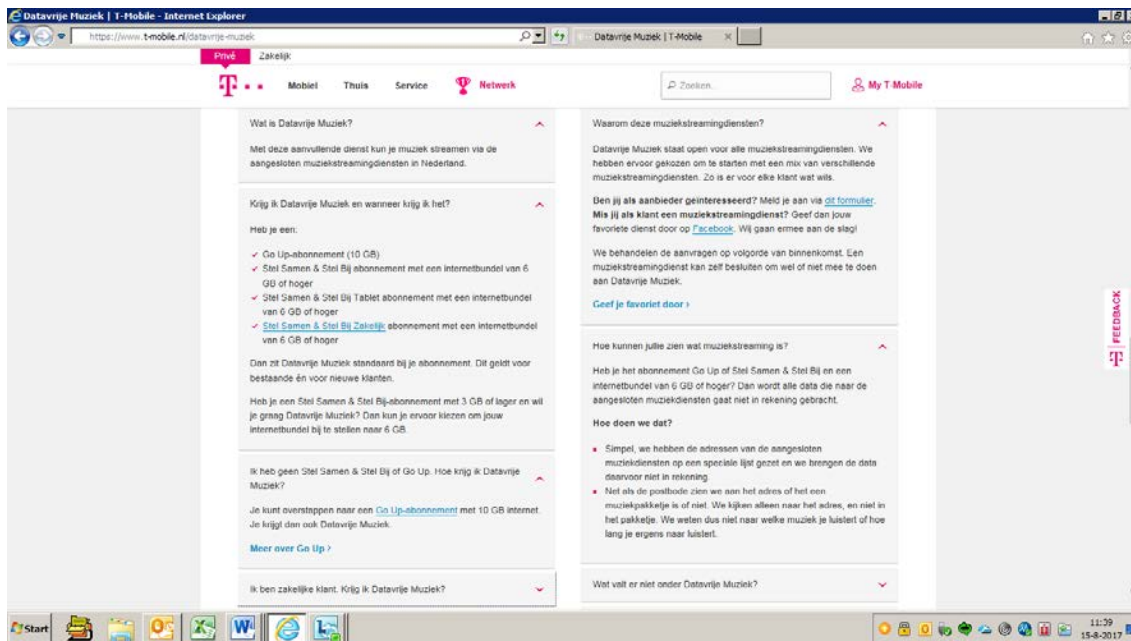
Datavrije Muziek | T-Mobile - Internet Explorer

https://www.t-mobile.nl/datavrije-muziek

Datavrije Muziek | T-Mobile

Privé Zakelijk

Mobiel Thuis Service Netwerk

Zoeken

My T-Mobile

Wat is Datavrije Muziek?

Met deze aanvullende dienst kun je muziek streamen via de aangesloten muziekstreamingdiensten in Nederland.

Krijg ik Datavrije Muziek en wanneer krijg ik het?

Heb je een:

✓ Go Up-abonnement (10 GB)
✓ Stel Samen & Stel Bij abonnement met een internetbundel van 6 GB of hoger
✓ Stel Samen & Stel Bij Tablet abonnement met een internetbundel van 6 GB of hoger
✓ Stel Samen & Stel Bij Zakelijk abonnement met een internetbundel van 6 GB of hoger

Dan zit Datavrije Muziek standaard bij je abonnement. Dit geldt voor bestaande én voor nieuwe klanten.

Heb je een Stel Samen & Stel Bij-abonnement met 3 GB of lager en wil je graag Datavrije Muziek? Dan kun je ervoor kiezen om jouw internetbundel bij te stellen naar 6 GB.

Ik heb geen Stel Samen & Stel Bij of Go Up. Hoe krijg ik Datavrije Muziek?

Je kunt overstappen naar een Go Up-abonnement met 10 GB internet. Je krijgt dan ook Datavrije Muziek.

Meer over Go Up ›

Ik ben zakelijke klant. Krijg ik Datavrije Muziek?

Waarom deze muziekstreamingdiensten?

Datavrije Muziek staat open voor alle muziekstreamingdiensten. We hebben ervoor gekozen om te starten met een mix van verschillende muziekstreamingdiensten. Zo is er voor elke klant wat wils.

Ben jij als aanbieder geïnteresseerd? Meld je aan via dit formulier. Mis jij als klant een muziekstreamingdienst? Geef dan jouw favoriete dienst door op Facebook. Wij gaan ermee aan de slag!

We behandelen de aanvragen op volgorde van binnenkomst. Een muziekstreamingdienst kan zelf besluiten om wel of niet mee te doen aan Datavrije Muziek.

Geef je favoriet door ›

Hoe kunnen jullie zien wat muziekstreaming is?

Heb je het abonnement Go Up of Stel Samen & Stel Bij en een internetbundel van 6 GB of hoger? Dan wordt alle data die naar de aangesloten muziekdiensten gaat niet in rekening gebracht.

Hoe doen we dat?

▪ Simpel, we hebben de adressen van de aangesloten muziekdiensten op een speciale lijst gezet en we brengen de data daarvoor niet in rekening
▪ Net als de postbode zien we aan het adres of het een muziekpakketje is of niet. We kijken alleen naar het adres, en niet in het pakketje. We weten dus niet naar welke muziek je luistert of hoe lang je ergens naar luistert.

Wat valt er niet onder Datavrije Muziek?

FEEDBACK

Start

11:39
15-8-2017